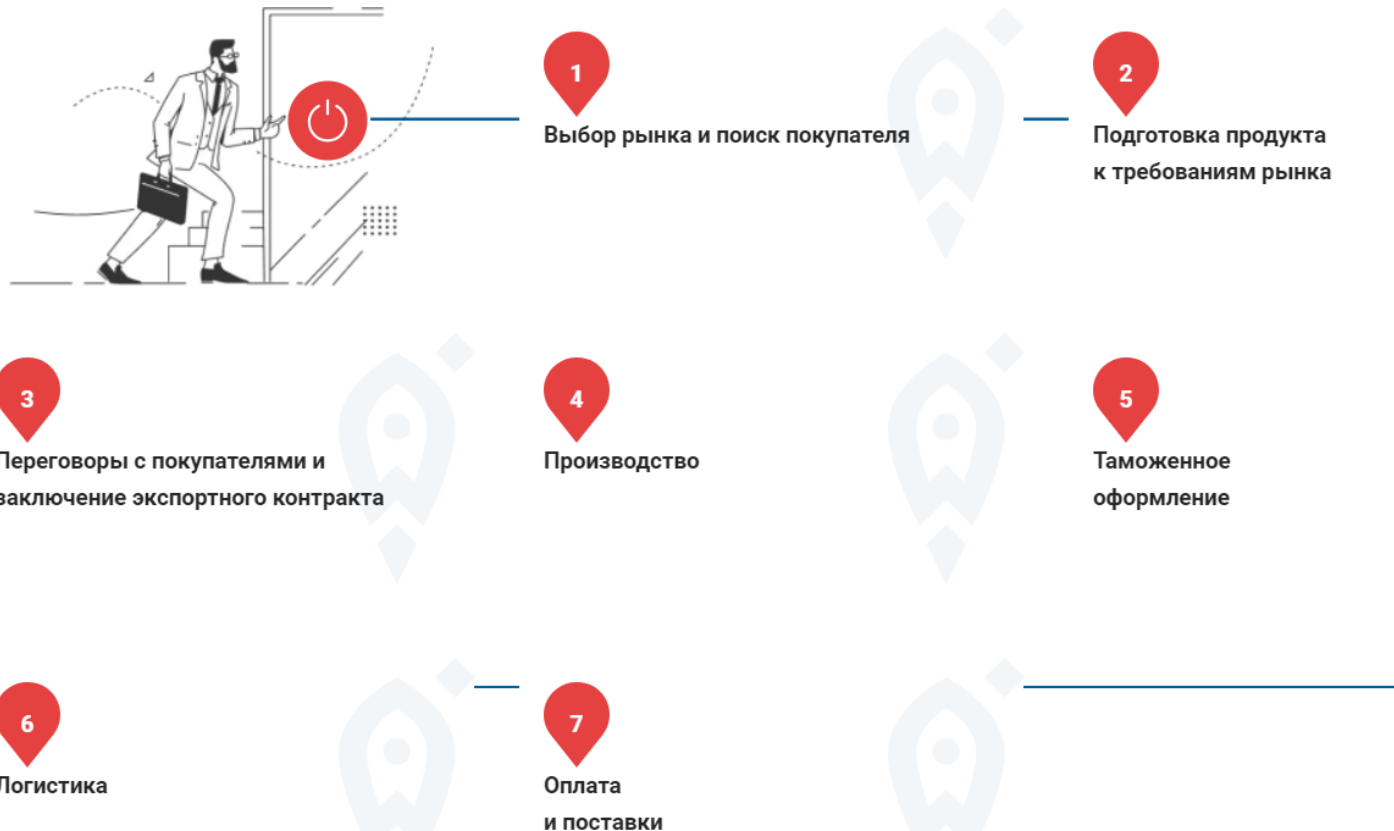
1
Выбор рынка и поиск покупателя

2
Подготовка продукта к требованиям рынка

3
Переговоры с покупателями и заключение экспортного контракта

4
Производство

5
Таможенное оформление

6
Логистика

7
Оплата и поставки